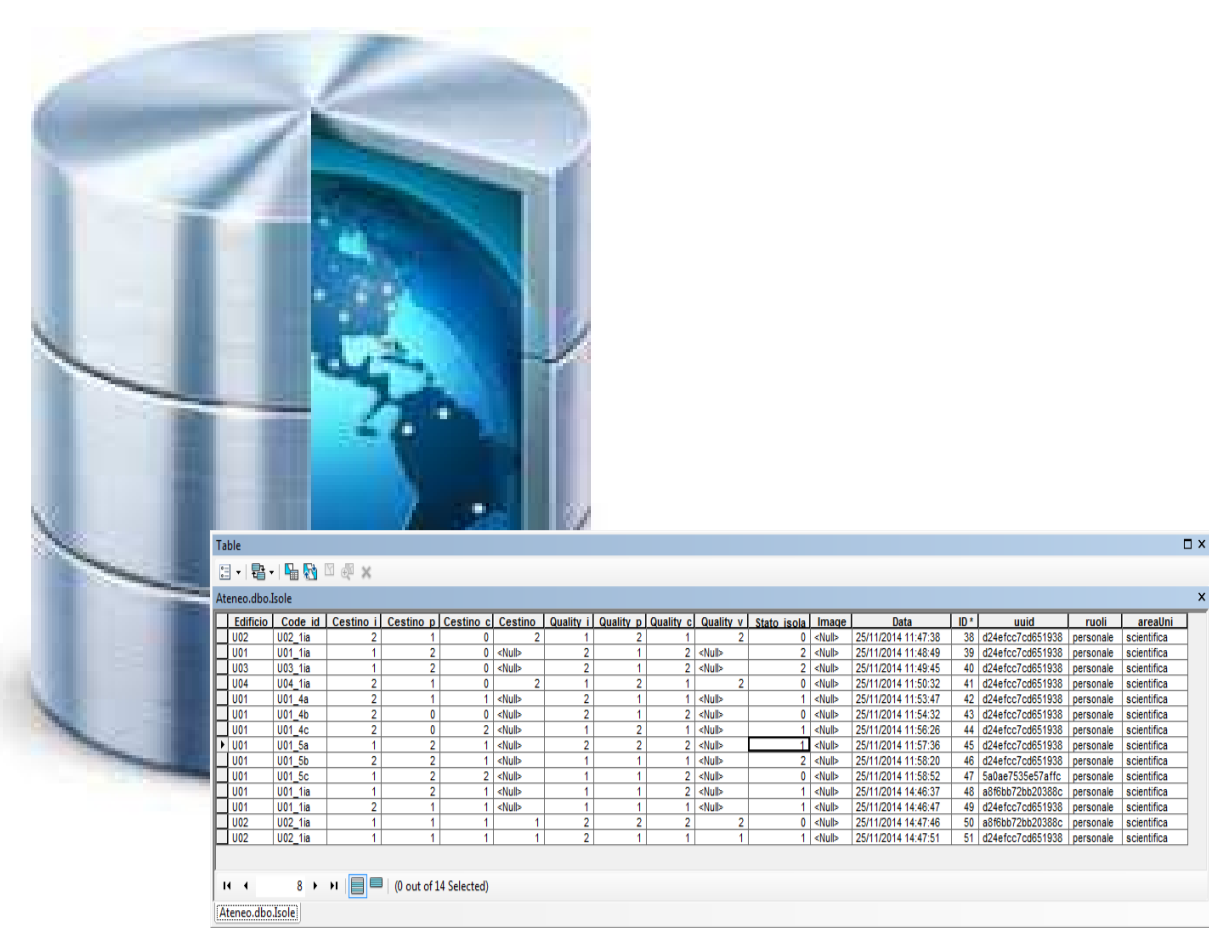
Table

Ateneo.dbo.Isole

| Edificio | Code id | Cestino i | Cestino p | Cestino c | Cestino | Quality i | Quality p | Quality c | Quality v | Stato isola | Image | Data | ID * | uuid | ruoli | areaUni |
|---|---|---|---|---|---|---|---|---|---|---|---|---|---|---|---|---|
| U02 | U02_1ia | 2 | 1 | 0 | 2 | 1 | 2 | 1 | 2 | 0 | <Null> | 25/11/2014 11:47:38 | 38 | d24efcc7cd651938 | personale | scientifica |
| U01 | U01_1ia | 1 | 2 | 0 | <Null> | 2 | 1 | 2 | <Null> | 2 | <Null> | 25/11/2014 11:48:49 | 39 | d24efcc7cd651938 | personale | scientifica |
| U03 | U03_1ia | 1 | 2 | 0 | <Null> | 2 | 1 | 2 | <Null> | 2 | <Null> | 25/11/2014 11:49:45 | 40 | d24efcc7cd651938 | personale | scientifica |
| U04 | U04_1ia | 2 | 1 | 0 | 2 | 1 | 2 | 1 | 2 | 0 | <Null> | 25/11/2014 11:50:32 | 41 | d24efcc7cd651938 | personale | scientifica |
| U01 | U01_4a | 2 | 1 | 1 | <Null> | 2 | 1 | 1 | <Null> | 1 | <Null> | 25/11/2014 11:53:47 | 42 | d24efcc7cd651938 | personale | scientifica |
| U01 | U01_4b | 2 | 0 | 0 | <Null> | 2 | 1 | 2 | <Null> | 0 | <Null> | 25/11/2014 11:54:32 | 43 | d24efcc7cd651938 | personale | scientifica |
| U01 | U01_4c | 2 | 0 | 2 | <Null> | 1 | 2 | 1 | <Null> | 1 | <Null> | 25/11/2014 11:56:26 | 44 | d24efcc7cd651938 | personale | scientifica |
| U01 | U01_5a | 1 | 2 | 1 | <Null> | 2 | 2 | 2 | <Null> | 1 | <Null> | 25/11/2014 11:57:36 | 45 | d24efcc7cd651938 | personale | scientifica |
| U01 | U01_5b | 2 | 2 | 1 | <Null> | 1 | 1 | 2 | <Null> | 2 | <Null> | 25/11/2014 11:58:20 | 46 | d24efcc7cd651938 | personale | scientifica |
| U01 | U01_5c | 1 | 2 | 2 | <Null> | 1 | 1 | 2 | <Null> | 0 | <Null> | 25/11/2014 11:58:52 | 47 | 5a0ae7535e57affc | personale | scientifica |
| U01 | U01_1ia | 1 | 2 | 1 | <Null> | 1 | 1 | 2 | <Null> | 1 | <Null> | 25/11/2014 14:46:37 | 48 | a8f6bb72bb20388c | personale | scientifica |
| U01 | U01_1ia | 2 | 1 | 1 | <Null> | 1 | 1 | 1 | <Null> | 1 | <Null> | 25/11/2014 14:46:47 | 49 | d24efcc7cd651938 | personale | scientifica |
| U02 | U02_1ia | 1 | 1 | 1 | 1 | 2 | 2 | 2 | 2 | 0 | <Null> | 25/11/2014 14:47:46 | 50 | a8f6bb72bb20388c | personale | scientifica |
| U02 | U02_1ia | 1 | 1 | 1 | 1 | 2 | 1 | 1 | 1 | 1 | <Null> | 25/11/2014 14:47:51 | 51 | d24efcc7cd651938 | personale | scientifica |

8 (0 out of 14 Selected)

Ateneo.dbo.Isole